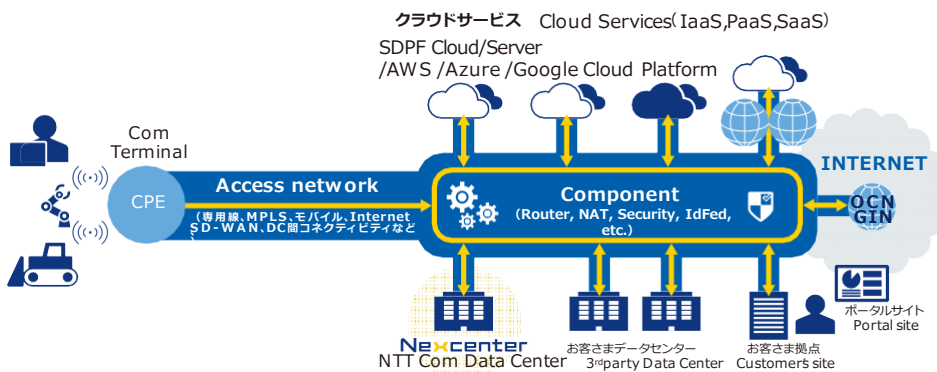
クラウドサービス Cloud Services( IaaS,PaaS,SaaS)

SDPF Cloud/Server /AWS /Azure /Google Cloud Platform

Com Terminal

CPE

Access network

(専用線、MPLS、モバイル、Internet SD-WAN、DC間コネクティビティなど)

Component

(Router, NAT, Security, IdFed, etc.)

INTERNET

OCN GIN

ポータルサイト Portal site

Nexcenter

NTT Com Data Center

お客さまデータセンター 3rdparty Data Center

お客さま拠点 Customer's site